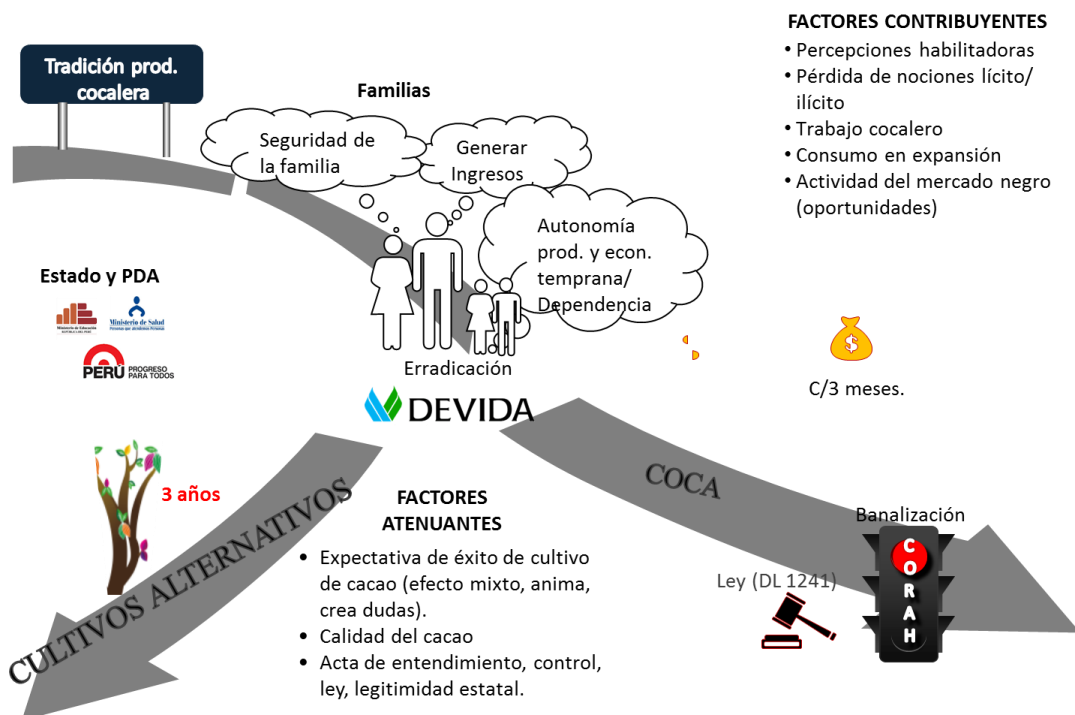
Tradición prod. cocalera

Familias

Seguridad de la familia

Generar Ingresos

Autonomía prod. y econ. temprana/ Dependencia

FACTORES CONTRIBUYENTES
• Percepciones habilitadoras
• Pérdida de nociones lícito/ ilícito
• Trabajo cocalero
• Consumo en expansión
• Actividad del mercado negro (oportunidades)

Estado y PDA

Ministerio de Educación
Ministerio de Salud

PERÚ PROGRESO PARA TODOS

Erradicación

DEVIDA

C/3 meses.

3 años

CULTIVOS ALTERNATIVOS

COCA

FACTORES ATENUANTES
• Expectativa de éxito de cultivo de cacao (efecto mixto, anima, crea dudas).
• Calidad del cacao
• Acta de entendimiento, control, ley, legitimidad estatal.

Ley (DL 1241)

Banalización

C O R A H